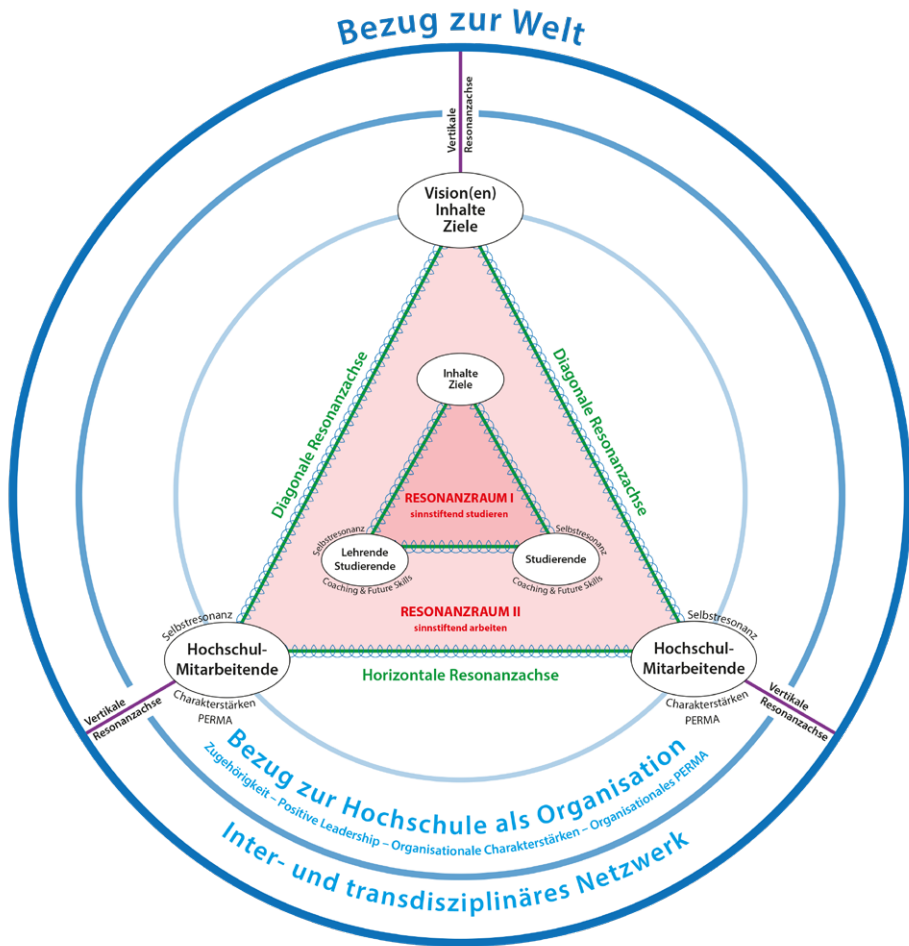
Bezug zur Welt

Vertikale Resonanzachse

Vision(en)
Inhalte
Ziele

Diagonale Resonanzachse

Diagonale Resonanzachse

Inhalte
Ziele

RESONANZRAUM I
sinnstiftend studieren

Selbstresonanz
Lehrende
Studierende
Coaching & Future Skills

Selbstresonanz
Studierende
Coaching & Future Skills

RESONANZRAUM II
sinnstiftend arbeiten

Selbstresonanz
Hochschul-
Mitarbeitende
Charakterstärken
PERMA

Selbstresonanz
Hochschul-
Mitarbeitende
Charakterstärken
PERMA

Horizontale Resonanzachse

Vertikale Resonanzachse

Vertikale Resonanzachse

Bezug zur Hochschule als Organisation
Zugehörigkeit – Positive Leadership – Organisationale Charakterstärken – Organisationales PERMA

Inter- und transdisziplinäres Netzwerk